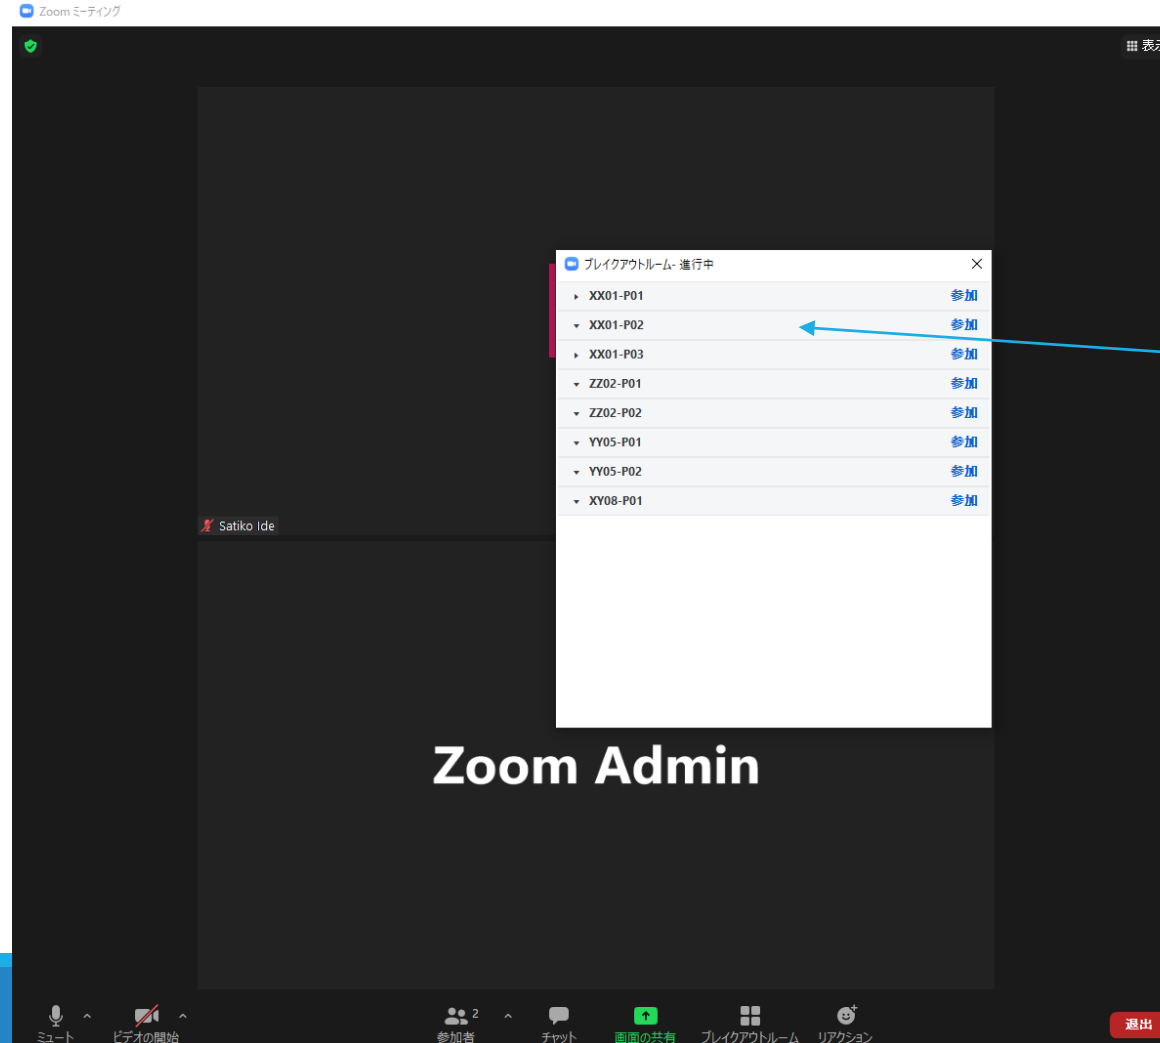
Zoom ミーティング

表示

ブレイクアウトルーム- 進行中

XX01-P01 参加
XX01-P02 参加
XX01-P03 参加
ZZ02-P01 参加
ZZ02-P02 参加
YY05-P01 参加
YY05-P02 参加
XY08-P01 参加

Satiko Ide

Zoom Admin

ミュート
ビデオの開始
2
参加者
チャット
画面の共有
ブレイクアウトルーム
リアクション
退出